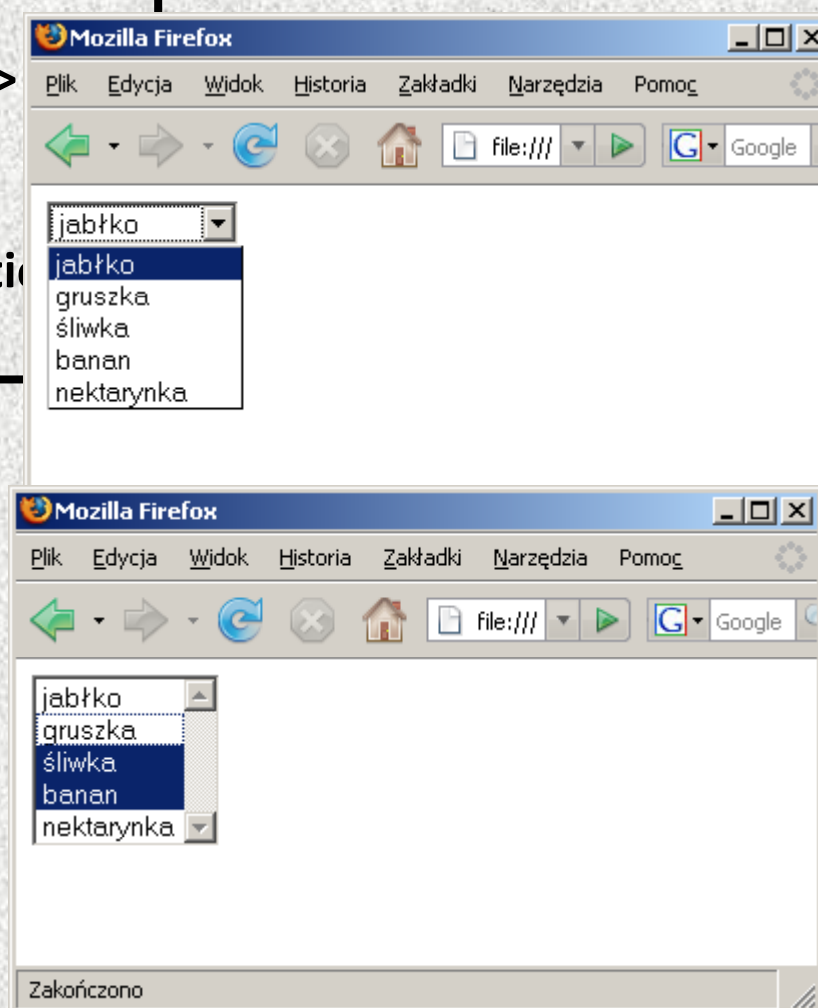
Mozilla Firefox

Plik Edycja Widok Historia Zakładki Narzędzia Pomoc

file:///

Google

jabłko

jabłko
gruszka
śliwka
banan
nektarynka

Mozilla Firefox

Plik Edycja Widok Historia Zakładki Narzędzia Pomoc

file:///

Google

jabłko
gruszka
śliwka
banan
nektarynka

Zakończono